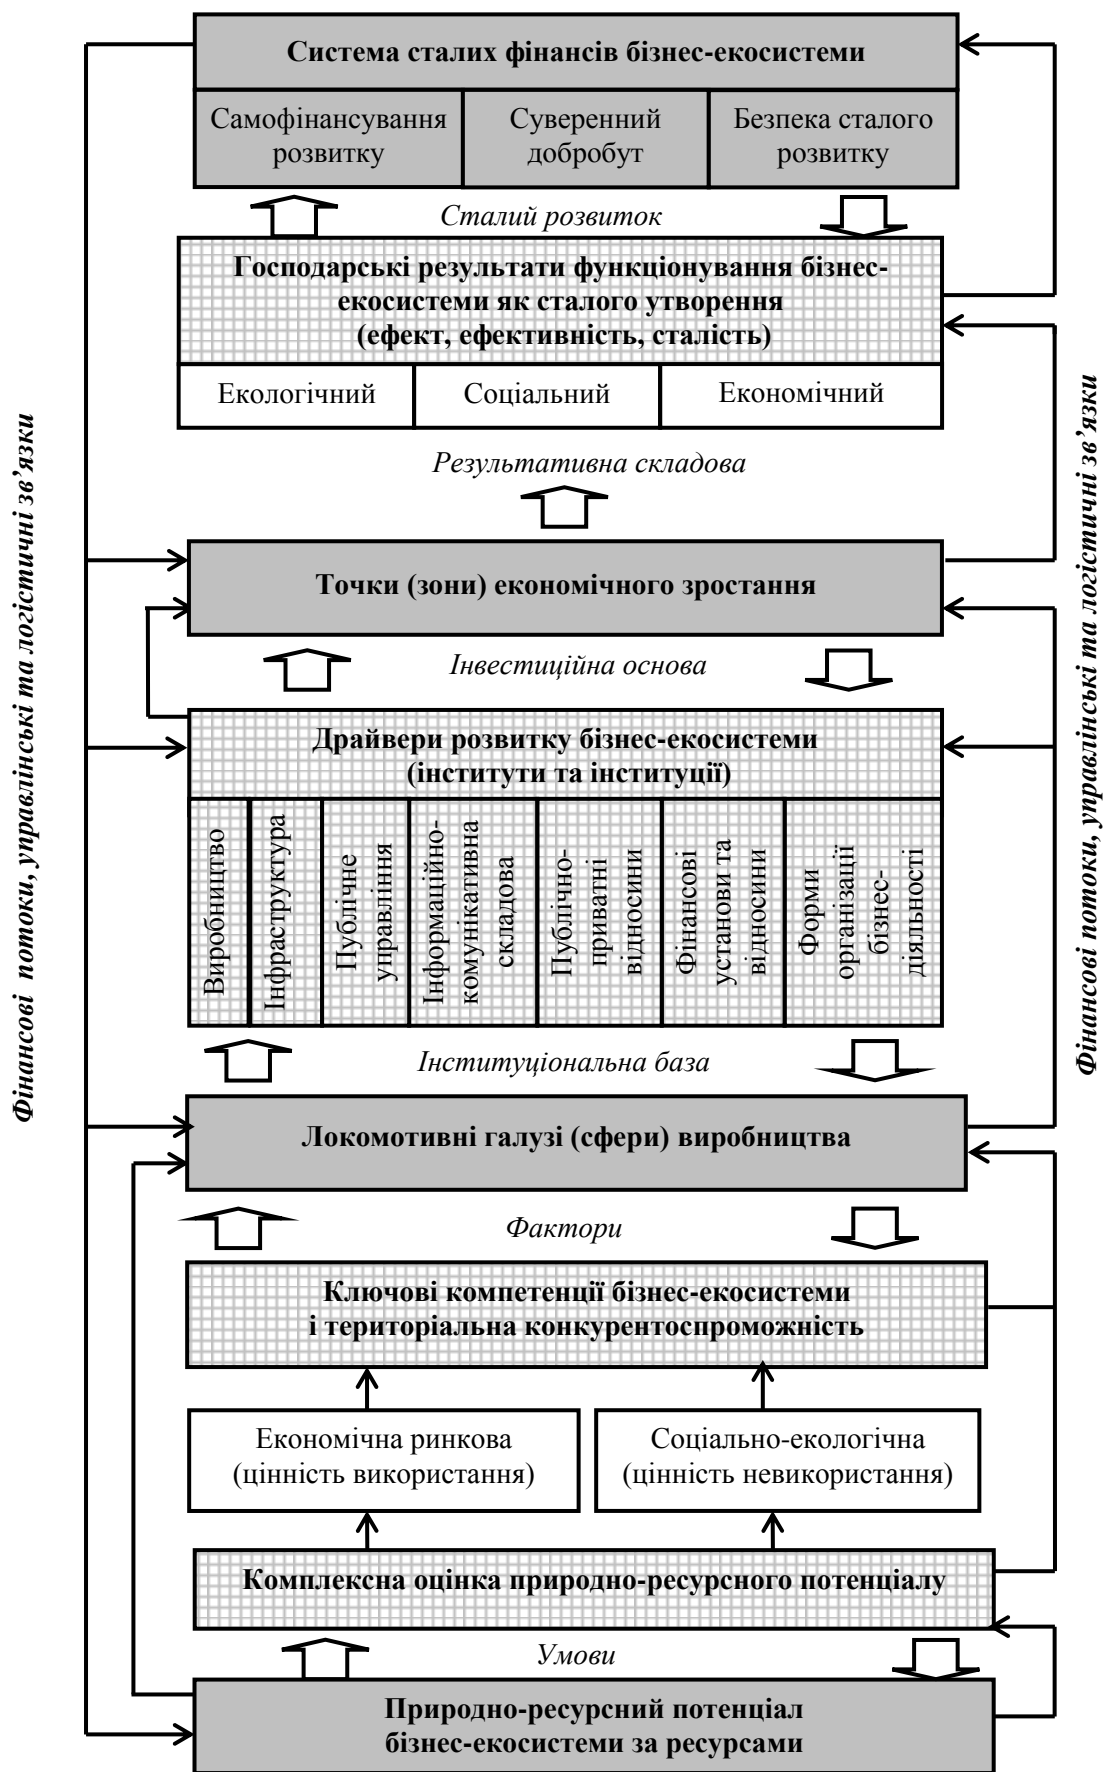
Фінансові потоки, управлінські та логістичні зв'язки

Система сталих фінансів бізнес-екосистеми

| Самофінансування розвитку | Суверенний добробут | Безпека сталого розвитку |
|---|---|---|

Сталий розвиток

Господарські результати функціонування бізнес-екосистеми як сталого утворення (ефект, ефективність, сталість)

| Екологічний | Соціальний | Економічний |
|---|---|---|

Результативна складова

Точки (зони) економічного зростання

Інвестиційна основа

Драйвери розвитку бізнес-екосистеми (інститути та інституції)

| Виробництво | Інфраструктура | Публічне управління | Інформаційно-комунікативна складова | Публічно-приватні відносини | Фінансові установи та відносини | Форми організації бізнес-діяльності |
|---|---|---|---|---|---|---|

Інституціональна база

Локомотивні галузі (сфери) виробництва

Фактори

Ключові компетенції бізнес-екосистеми і територіальна конкурентоспроможність

Економічна ринкова (цінність використання)

Соціально-екологічна (цінність невикористання)

Комплексна оцінка природно-ресурсного потенціалу

Умови

Природно-ресурсний потенціал бізнес-екосистеми за ресурсами

Фінансові потоки, управлінські та логістичні зв'язки